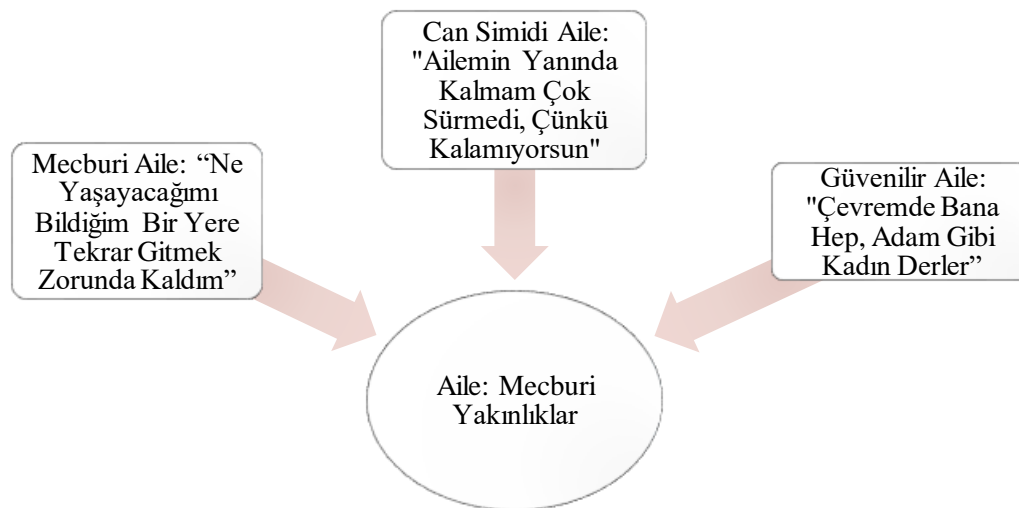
Can Simidi Aile: "Ailemin Yanında Kalmam Çok Sürmedi, Çünkü Kalamıyorsun"

Mecburi Aile: “Ne Yaşayacağımı Bildiğim Bir Yere Tekrar Gitmek Zorunda Kaldım”

Güvenilir Aile: "Çevremde Bana Hep, Adam Gibi Kadın Derler”

Aile: Mecburi Yakınlıklar